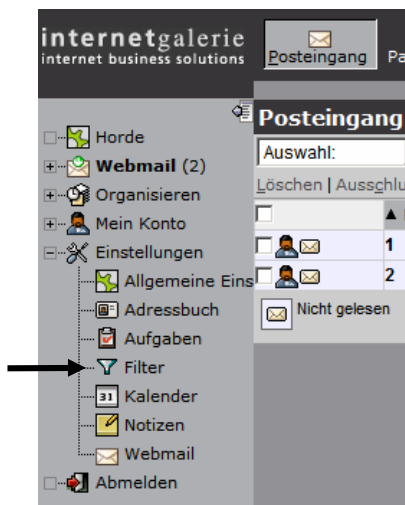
internetgalerie
internet business solutions

Posteingang Pa

Horde
Webmail (2)
Organisieren
Mein Konto
Einstellungen
Allgemeine Eins
Adressbuch
Aufgaben
Filter
31 Kalender
Notizen
Webmail
Abmelden

Posteingang
Auswahl:
Löschen | Ausschlu
▲
1
2
Nicht gelesen